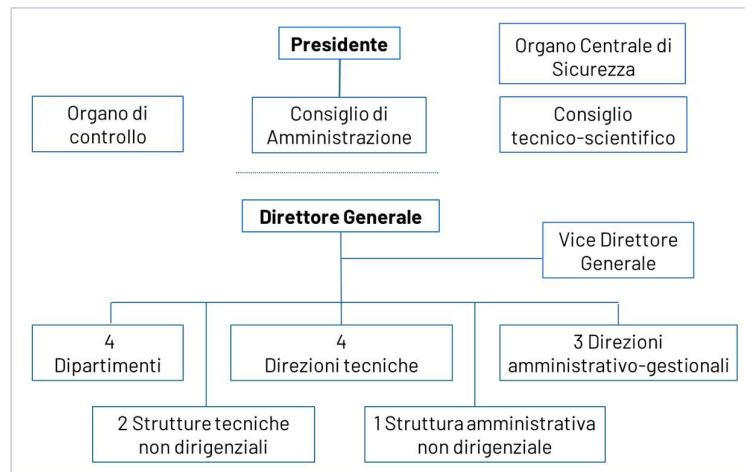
Presidente

Organo Centrale di Sicurezza

Organo di controllo

Consiglio di Amministrazione

Consiglio tecnico-scientifico

Direttore Generale

Vice Direttore Generale

4 Dipartimenti

4 Direzioni tecniche

3 Direzioni amministrativo-gestionali

2 Strutture tecniche non dirigenziali

1 Struttura amministrativa non dirigenziale